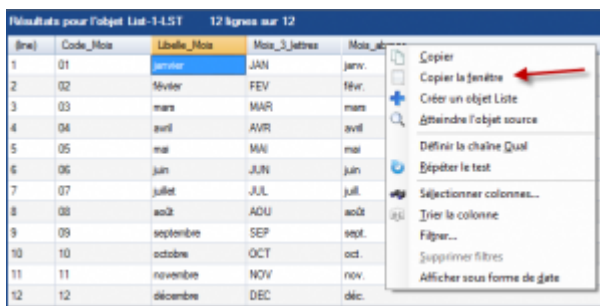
Résultats pour l'objet List-1-LST 12 lignes sur 12

| (line) | Code_Mois | Libelle_Mois | Mois_3_lettres | Mois_abrege |
|---|---|---|---|---|
| 1 | 01 | janvier | JAN | janv. |
| 2 | 02 | février | FEV | févr. |
| 3 | 03 | mars | MAR | mars |
| 4 | 04 | avril | AVR | avril |
| 5 | 05 | mai | MAI | mai |
| 6 | 06 | juin | JUN | juin |
| 7 | 07 | juillet | JUL | juil. |
| 8 | 08 | août | AOU | août |
| 9 | 09 | septembre | SEP | sept. |
| 10 | 10 | octobre | OCT | oct. |
| 11 | 11 | novembre | NOV | nov. |
| 12 | 12 | décembre | DEC | déc. |

Copier
Copier la fenêtre
Créer un objet Liste
Atteindre l'objet source
Définir la chaîne Qual
Répéter le test
Sélectionner colonnes...
Trier la colonne
Filtrer...
Supprimer filtres
Afficher sous forme de date